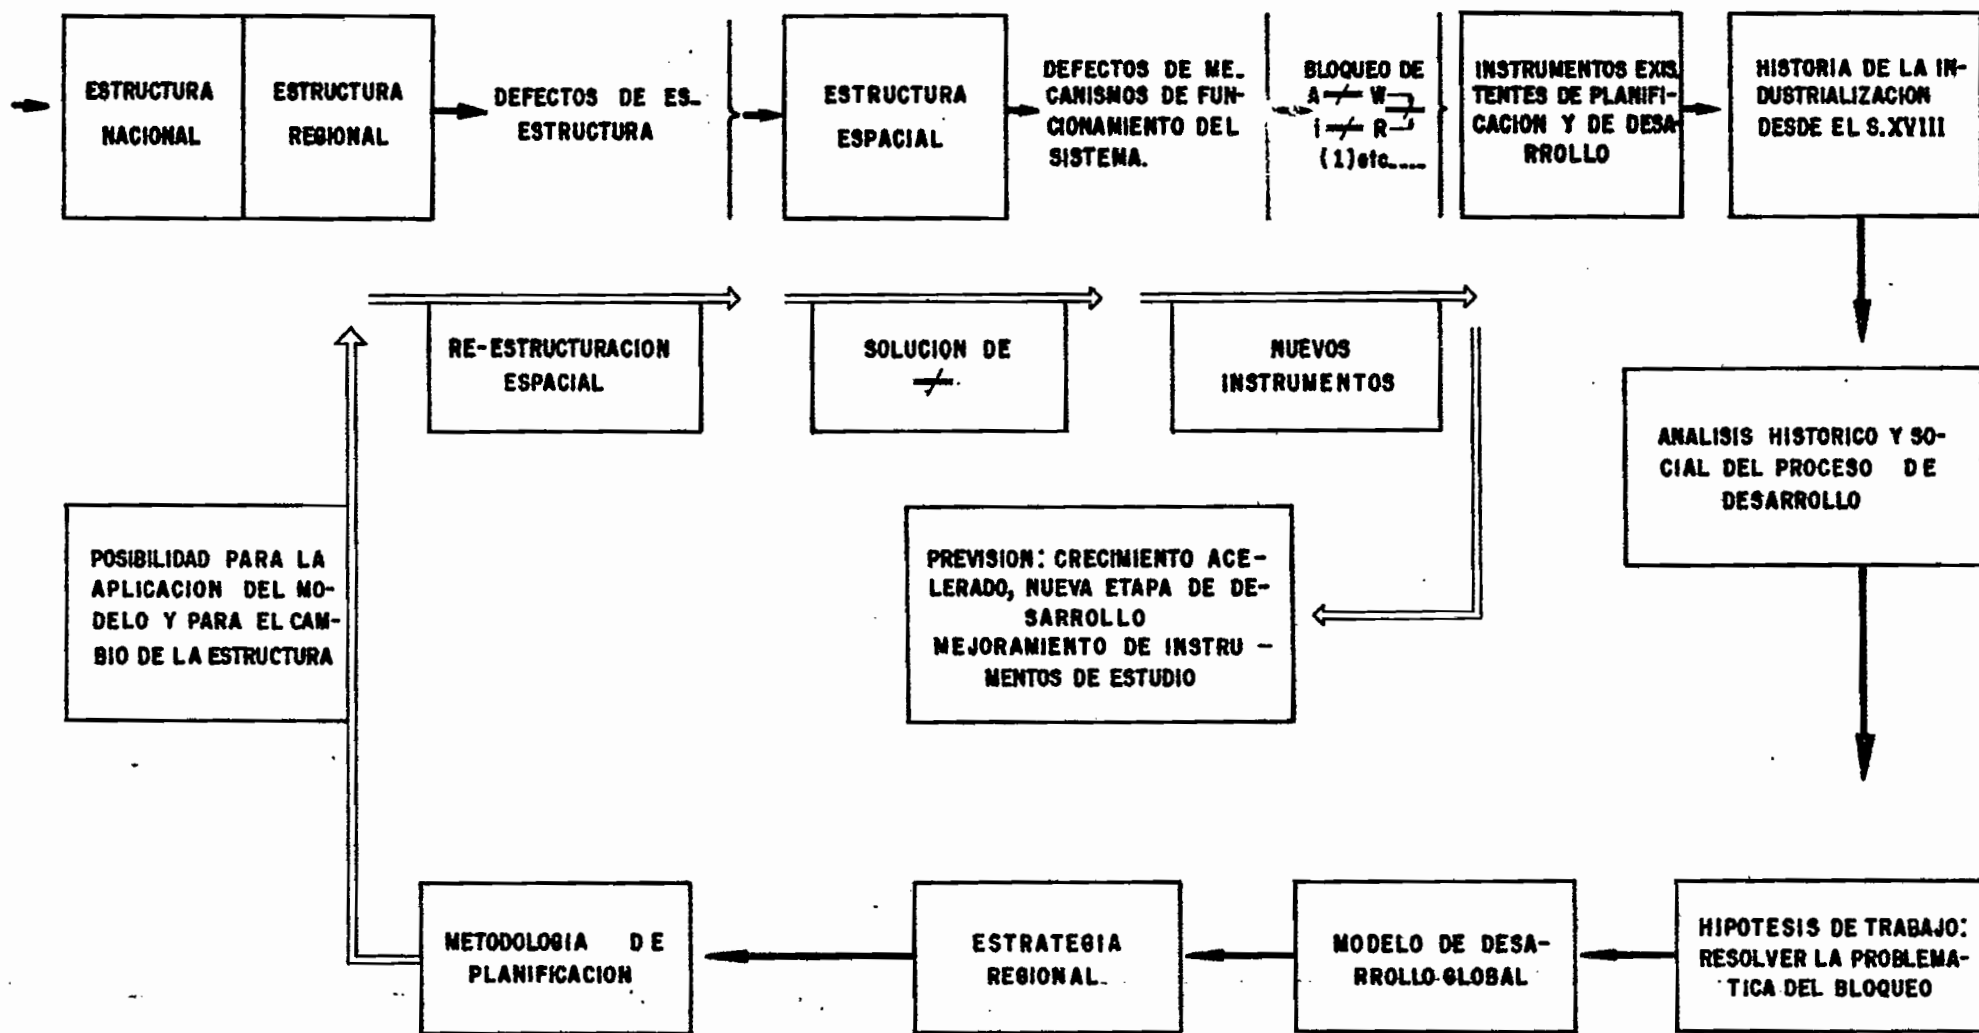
ESTRUCTURA NACIONAL

ESTRUCTURA REGIONAL

DEFECTOS DE ESTRUCTURA

ESTRUCTURA ESPACIAL

DEFECTOS DE MECANISMOS DE FUNCIONAMIENTO DEL SISTEMA.

BLOQUEO DE
A $\neq$ W
i $\neq$ R
(1) etc....

INSTRUMENTOS EXISTENTES DE PLANIFICACION Y DE DESARROLLO

HISTORIA DE LA INDUSTRIALIZACION DESDE EL S.XVIII

RE-ESTRUCTURACION ESPACIAL

SOLUCION DE $\neq$

NUEVOS INSTRUMENTOS

ANALISIS HISTORICO Y SOCIAL DEL PROCESO DE DESARROLLO

POSIBILIDAD PARA LA APLICACION DEL MODELO Y PARA EL CAMBIO DE LA ESTRUCTURA

PREVISION: CRECIMIENTO ACELERADO, NUEVA ETAPA DE DESARROLLO
MEJORAMIENTO DE INSTRUMENTOS DE ESTUDIO

METODOLOGIA DE PLANIFICACION

ESTRATEGIA REGIONAL.

MODELO DE DESARROLLO GLOBAL

HIPOTESIS DE TRABAJO: RESOLVER LA PROBLEMATICA DEL BLOQUEO